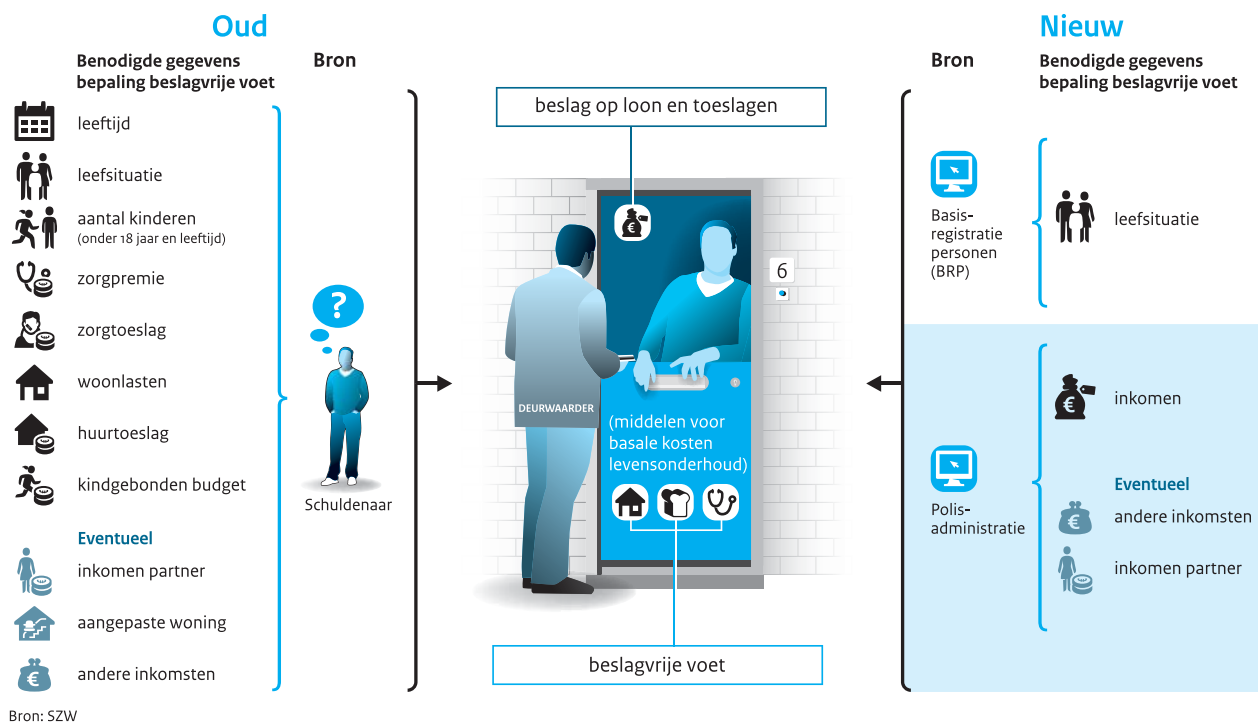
Oud

Benodigde gegevens bepaling beslagvrije voet

leeftijd

leefsituatie

aantal kinderen
(onder 18 jaar en leeftijd)

zorgpremie

zorgtoeslag

woonlasten

huurtoeslag

kindgebonden budget

Eventueel

inkomen partner

aangepaste woning

andere inkomsten

Bron

?

Schuldenaar

beslag op loon en toeslagen

€

6

DEURWAARDER

(middelen voor basale kosten levensonderhoud)

beslagvrije voet

Nieuw

Bron

Benodigde gegevens bepaling beslagvrije voet

Basisregistratie personen (BRP)

leefsituatie

€

inkomen

Polisadministratie

Eventueel

€

andere inkomsten

inkomen partner

Bron: SZW